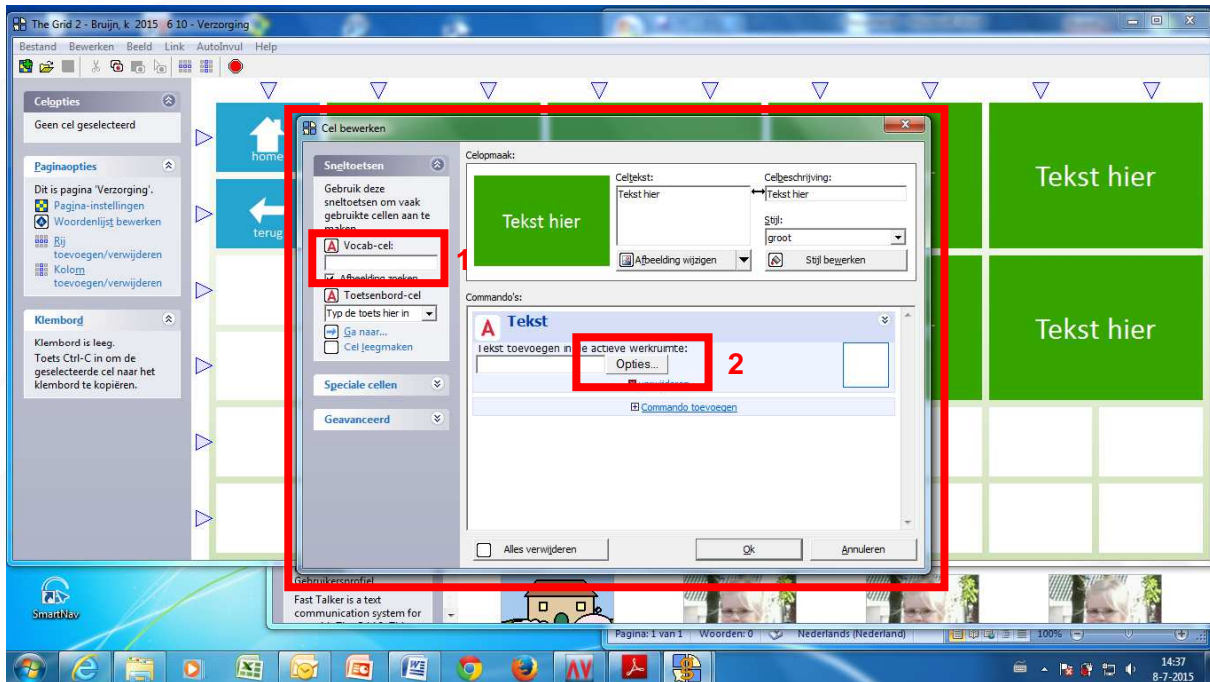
The Grid 2 - Bruijn, k 2015 6 10 - Verzorging

Bestand Bewerken Beeld Link AutoInvul Help

Celopties
Geen cel geselecteerd

Paginaopties
Dit is pagina 'Verzorging'.
Pagina-instellingen
Woordenlijst bewerken
Rij toevoegen/verwijderen
Kolom toevoegen/verwijderen

Klembord
Klembord is leeg.
Toets Ctrl-C in om de geselecteerde cel naar het klembord te kopiëren.

home
terug

Cel bewerken

Sneltoetsen
Gebruik deze sneltoetsen om vaak gebruikte cellen aan te maken
Vocab-cel:
Afbeelding zoeken
Toetsenbord-cel
Typ de toets hier in
Ga naar...
Cel leegmaken

Speciale cellen
Geavanceerd

Celopmaak:
Tekst hier
Celtekst:
Tekst hier
Afbeelding wijzigen
Celbeschrijving:
Tekst hier
Stijl:
groot
Stijl bewerken

Commando's:
Tekst
Tekst toevoegen in de actieve werkruimte:
Opties...
verwijderen
Commando toevoegen

Alles verwijderen
Ok
Annuleren

1
2

Tekst hier
Tekst hier

Gebruikersprofiel
Fast Talker is a text communication system for

SmartNav

Pagina: 1 van 1 Woorden: 0 Nederlands (Nederland) 100%

14:37
8-7-2015